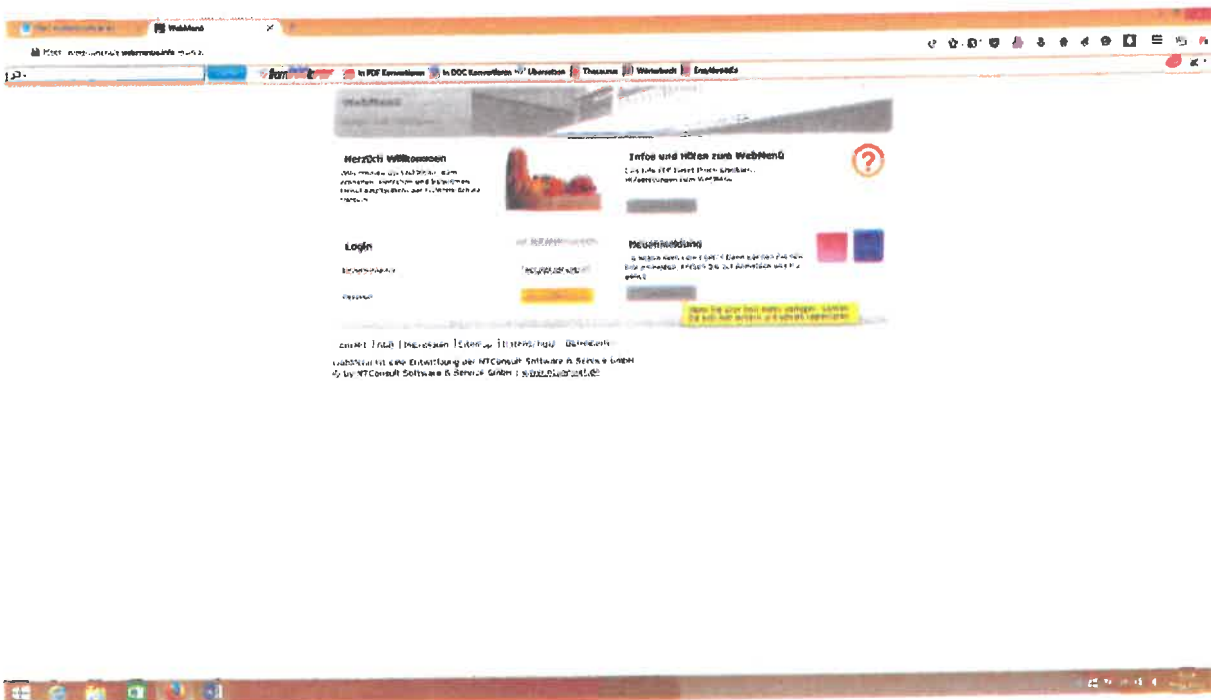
WebMenü

In PDF Konvertieren | In DOC Konvertieren | Übersetzen | Thesaurus | Wörterbuch | Empfehlenswert

WebMenü

Herzlich Willkommen

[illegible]

Infos und Hilfen zum WebMenü

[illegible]

Login

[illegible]

Benutzername

Passwort

Neuanmeldung

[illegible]

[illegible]

Kontakt | AGB | Impressum | Datenschutz | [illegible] | Betreiber

WebMenü ist eine Entwicklung der NTConsult Software & Service GmbH
© by NTConsult Software & Service GmbH | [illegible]